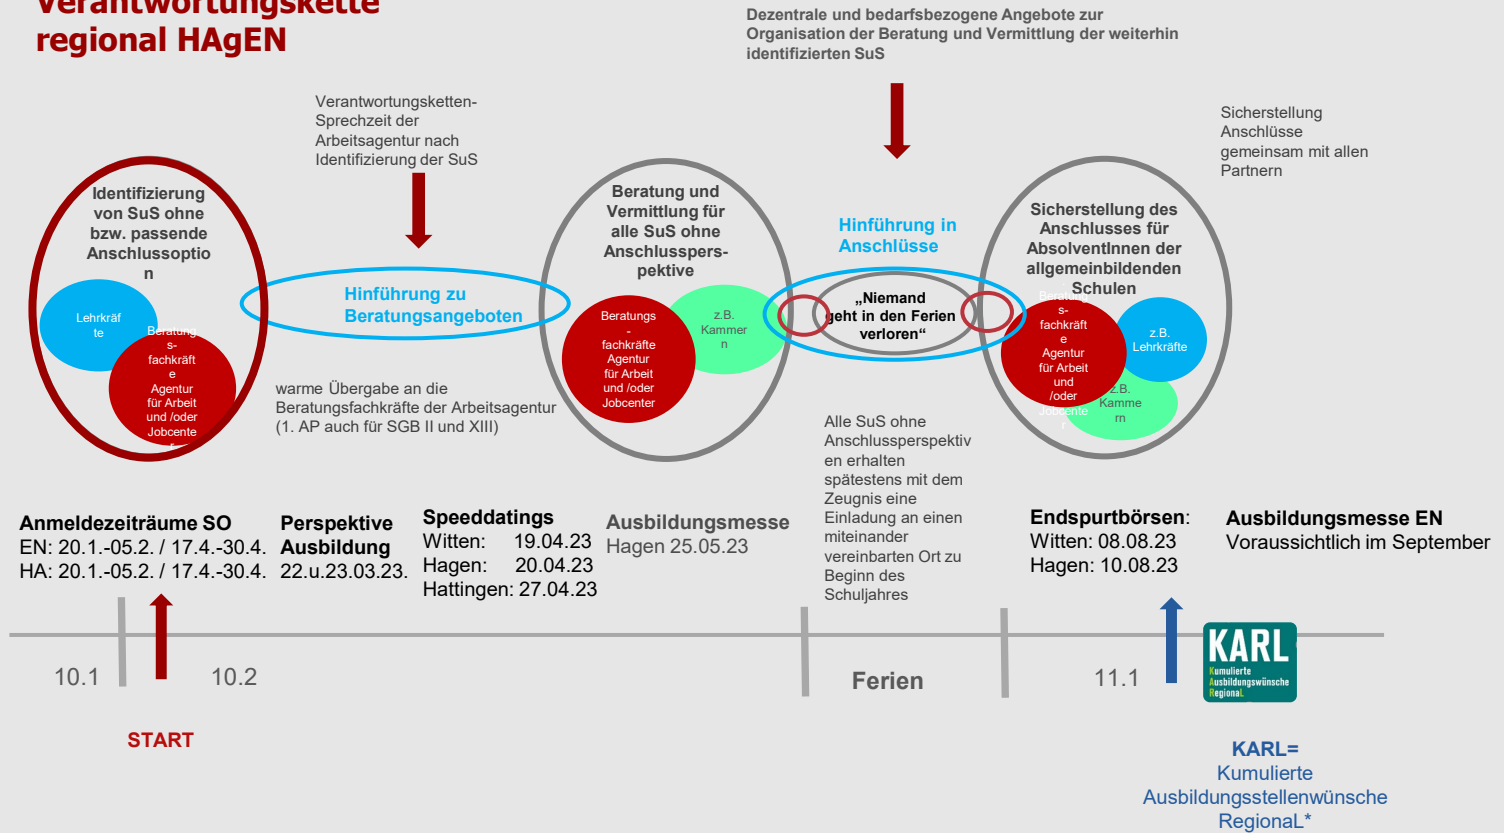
Verantwortungskette regional HAgEN

Dezentrale und bedarfsbezogene Angebote zur Organisation der Beratung und Vermittlung der weiterhin identifizierten SuS

Verantwortungsketten-Sprechzeit der Arbeitsagentur nach Identifizierung der SuS

Sicherstellung Anschlüsse gemeinsam mit allen Partnern

Identifizierung von SuS ohne bzw. passende Anschlussoption

Lehrkräfte

Beratungs-fachkräfte Agentur für Arbeit und /oder Jobcenter

Hinführung zu Beratungsangeboten

warme Übergabe an die Beratungsfachkräfte der Arbeitsagentur (1. AP auch für SGB II und XIII)

Beratung und Vermittlung für alle SuS ohne Anschlussperspektive

Beratungs-fachkräfte Agentur für Arbeit und /oder Jobcenter

z.B. Kammern

Hinführung in Anschlüsse

„Niemand geht in den Ferien verloren“

Sicherstellung des Anschlusses für AbsolventInnen der allgemeinbildenden Schulen

Beratungs-fachkräfte Agentur für Arbeit und /oder Jobcenter

z.B. Lehrkräfte

z.B. Kammern

Alle SuS ohne Anschlussperspektiven erhalten spätestens mit dem Zeugnis eine Einladung an einen miteinander vereinbarten Ort zu Beginn des Schuljahres

Anmeldezeiträume SO
EN: 20.1.-05.2. / 17.4.-30.4.
HA: 20.1.-05.2. / 17.4.-30.4.

Perspektive Ausbildung
22.u.23.03.23.

Speeddatings
Witten: 19.04.23
Hagen: 20.04.23
Hattingen: 27.04.23

Ausbildungsmesse
Hagen 25.05.23

Endspurtbörsen:
Witten: 08.08.23
Hagen: 10.08.23

Ausbildungsmesse EN
Voraussichtlich im September

10.1

10.2

START

Ferien

11.1

KARL
Kumulierte Ausbildungswünsche RegionaL

KARL=
Kumulierte Ausbildungsstellenwünsche RegionaL*